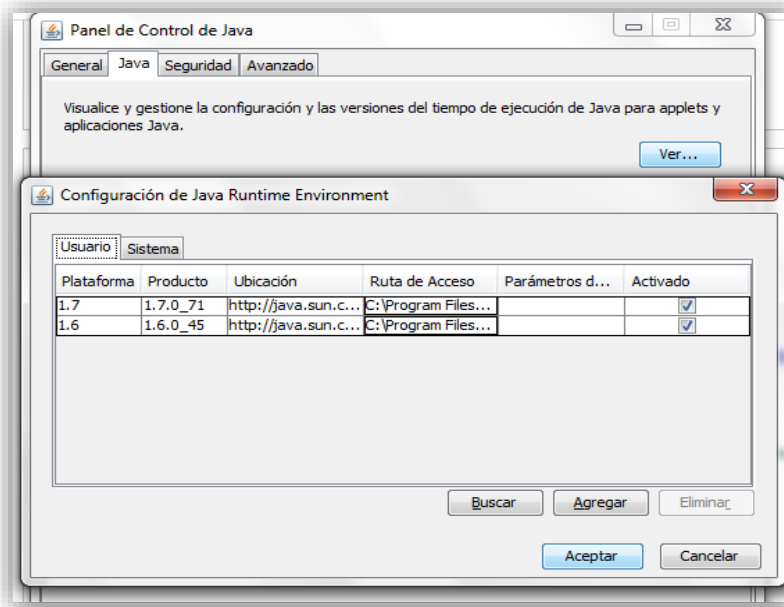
Panel de Control de Java

General | Java | Seguridad | Avanzado

Visualice y gestione la configuración y las versiones del tiempo de ejecución de Java para applets y aplicaciones Java.

Ver...

Configuración de Java Runtime Environment

Usuario | Sistema

| Plataforma | Producto | Ubicación | Ruta de Acceso | Parámetros d... | Activado |
|---|---|---|---|---|---|
| 1.7 | 1.7.0_71 | http://java.sun.c... | C:\Program Files... | | ☑ |
| 1.6 | 1.6.0_45 | http://java.sun.c... | C:\Program Files... | | ☑ |

Buscar | Agregar | Eliminar

Aceptar | Cancelar